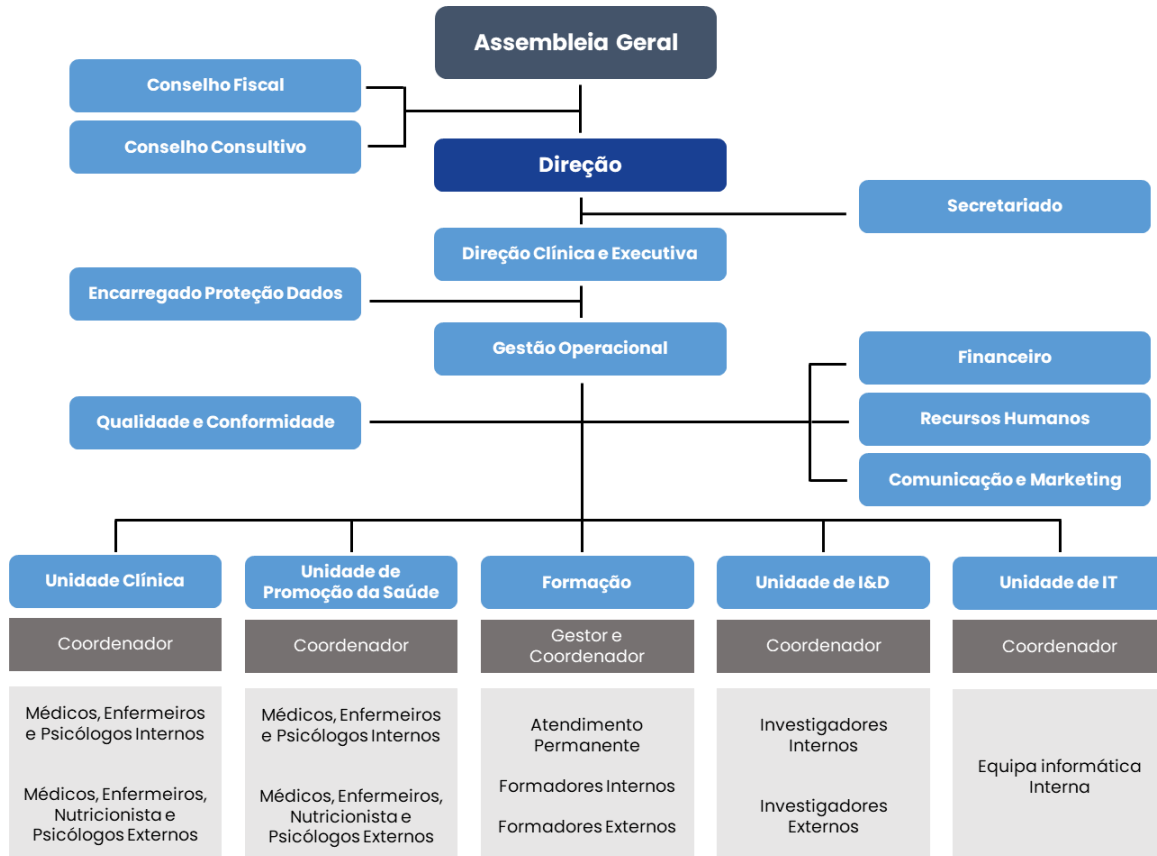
Assembleia Geral

Conselho Fiscal

Conselho Consultivo

Direção

Secretariado

Direção Clínica e Executiva

Encarregado Proteção Dados

Gestão Operacional

Financeiro

Qualidade e Conformidade

Recursos Humanos

Comunicação e Marketing

Unidade Clínica

Coordenador

Médicos, Enfermeiros e Psicólogos Internos

Médicos, Enfermeiros, Nutricionista e Psicólogos Externos

Unidade de Promoção da Saúde

Coordenador

Médicos, Enfermeiros e Psicólogos Internos

Médicos, Enfermeiros, Nutricionista e Psicólogos Externos

Formação

Gestor e Coordenador

Atendimento Permanente

Formadores Internos

Formadores Externos

Unidade de I&D

Coordenador

Investigadores Internos

Investigadores Externos

Unidade de IT

Coordenador

Equipa informática Interna